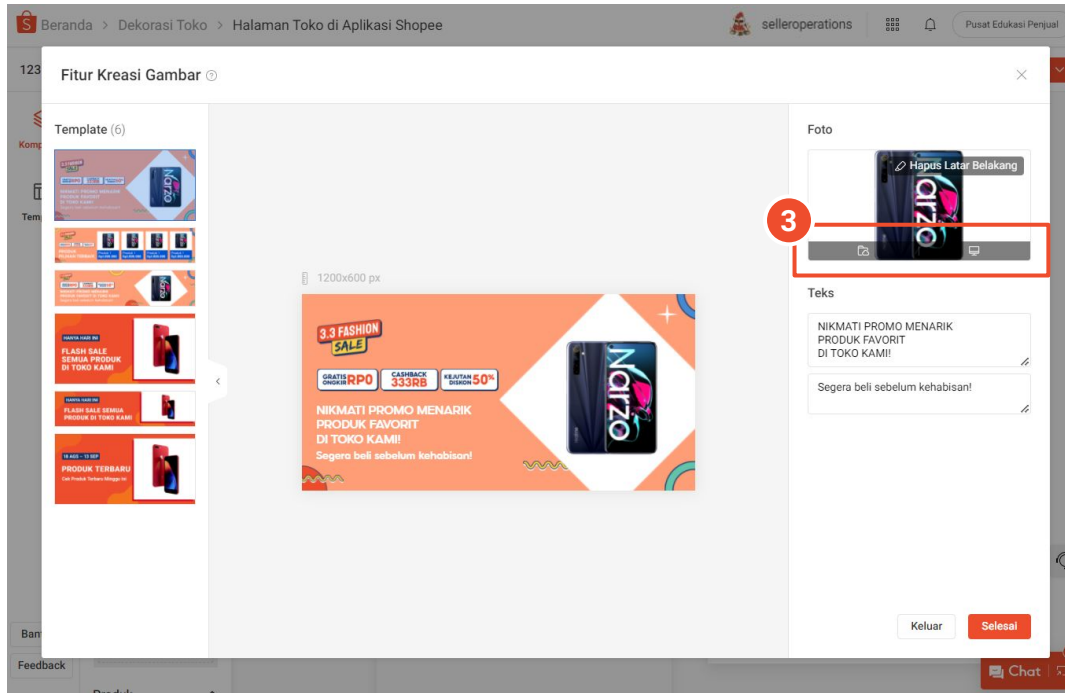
Beranda > Dekorasi Toko > Halaman Toko di Aplikasi Shopee

selleroperations

Pusat Edukasi Penjual

123

Fitur Kreasi Gambar

Template (6)

1200x600 px

3.3 FASHION SALE

GRATIS ONGKIR RP0

CASHBACK 333RB

KEJUTAN DISKON 50%

NIKMATI PROMO MENARIK PRODUK FAVORIT DI TOKO KAMI!

Segera beli sebelum kehabisan!

narzo

HANYA HARI INI

FLASH SALE SEMUA PRODUK DI TOKO KAMI

HANYA HARI INI

FLASH SALE SEMUA PRODUK DI TOKO KAMI

16 AGS - 13 SEP

PRODUK TERBARU

Foto

Hapus Latar Belakang

3

Teks

NIKMATI PROMO MENARIK
PRODUK FAVORIT
DI TOKO KAMI!

Segera beli sebelum kehabisan!

Keluar

Selesai

Feedback

Chat